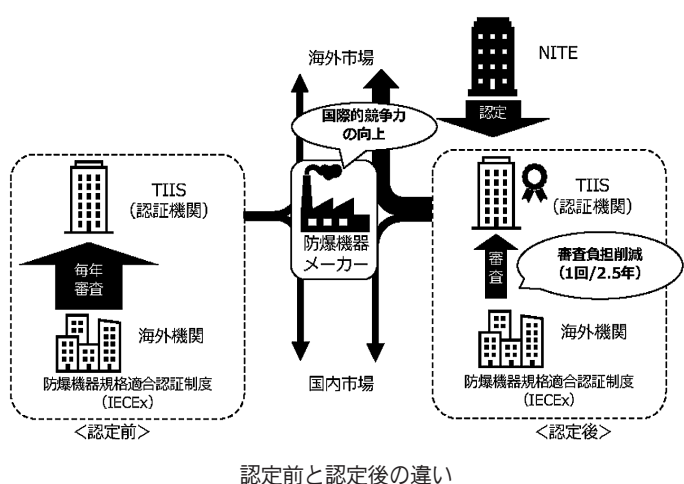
海外市場

NITE

認定

国際的競争力の向上

TIIS
（認証機関）

毎年審査

海外機関

防爆機器規格適合認証制度
（IECEx）

＜認定前＞

防爆機器メーカー

国内市場

TIIS
（認証機関）

審査

審査負担削減
（1回/2.5年）

海外機関

防爆機器規格適合認証制度
（IECEx）

＜認定後＞

認定前と認定後の違い